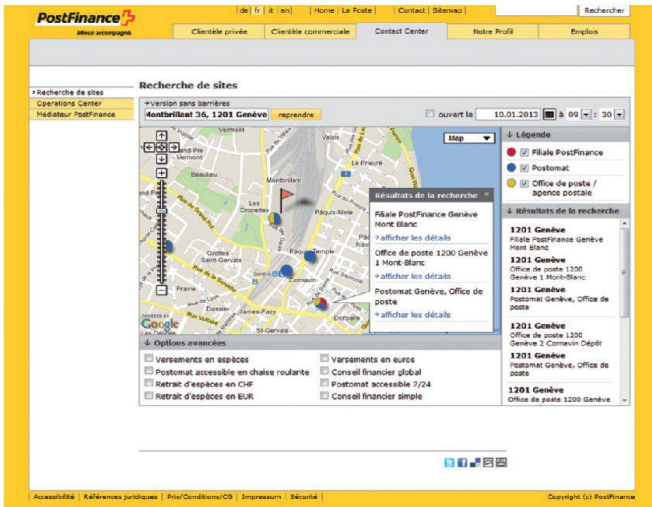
PostFinance
Mieux accompagné.

| de | fr | it | en | Home | La Poste | Contact | Sitemap | Rechercher

Clientèle privée | Clientèle commerciale | Contact Center | Notre Profil | Emplois

Recherche de sites
Operations Center
Médiateur PostFinance

Recherche de sites

Version sans barrières
Montbrillant 36, 1201 Genève reprendre
ouvert le 10.01.2013 à 09 : 30

Map

Vermont
Grand-Pré
Montbrillant
Les Cropettes
Pâquis-Molo
Grottes Saint-Gervais
Temple
Cornavin
Prairie
James-Fazy
St-Gervais
Bergues
Google

Résultats de la recherche
Filiale PostFinance Genève Mont Blanc
afficher les détails
Office de poste 1200 Genève 1 Mont-Blanc
afficher les détails
Postomat Genève, Office de poste
afficher les détails

Légende
Filiale PostFinance
Postomat
Office de poste / agence postale

Résultats de la recherche
1201 Genève
Filiale PostFinance Genève Mont Blanc
1201 Genève
Office de poste 1200 Genève 1 Mont-Blanc
1201 Genève
Postomat Genève, Office de poste
1201 Genève
Office de poste 1200 Genève 2 Cornavin Dépôt
1201 Genève
Postomat Genève, Office de poste
1201 Genève
Office de poste 1200 Genève

Options avancées
Versements en espèces
Postomat accessible en chaise roulante
Retrait d'espèces en CHF
Retrait d'espèces en EUR
Versements en euros
Conseil financier global
Postomat accessible 7/24
Conseil financier simple

Accessibilité | Références juridiques | Prix/Conditions/CG | Impressum | Sécurité
Copyright (c) PostFinance